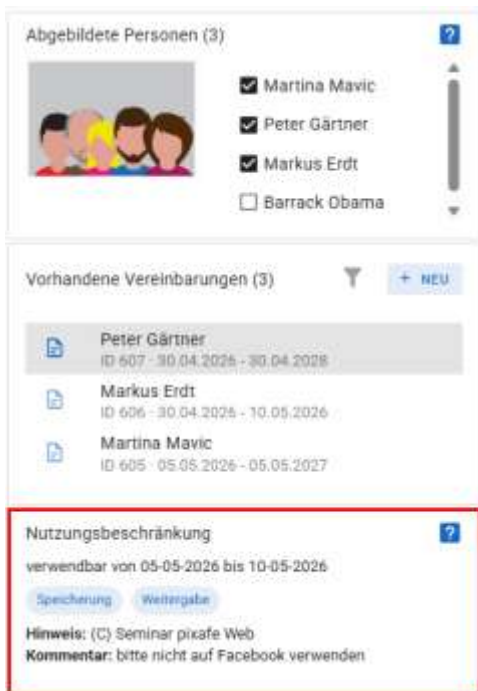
Abgebildete Personen (3)

?

Martina Mavic

Peter Gärtner

Markus Erdt

Barrack Obama

Vorhandene Vereinbarungen (3)

+ NEU

Peter Gärtner
ID 607 · 30.04.2026 - 30.04.2028

Markus Erdt
ID 606 · 30.04.2026 - 10.05.2026

Martina Mavic
ID 605 · 05.05.2026 - 05.05.2027

Nutzungsbeschränkung

?

verwendbar von 05-05-2026 bis 10-05-2026

Speicherung

Weitergabe

**Hinweis:** (C) Seminar pixafe Web
**Kommentar:** bitte nicht auf Facebook verwenden